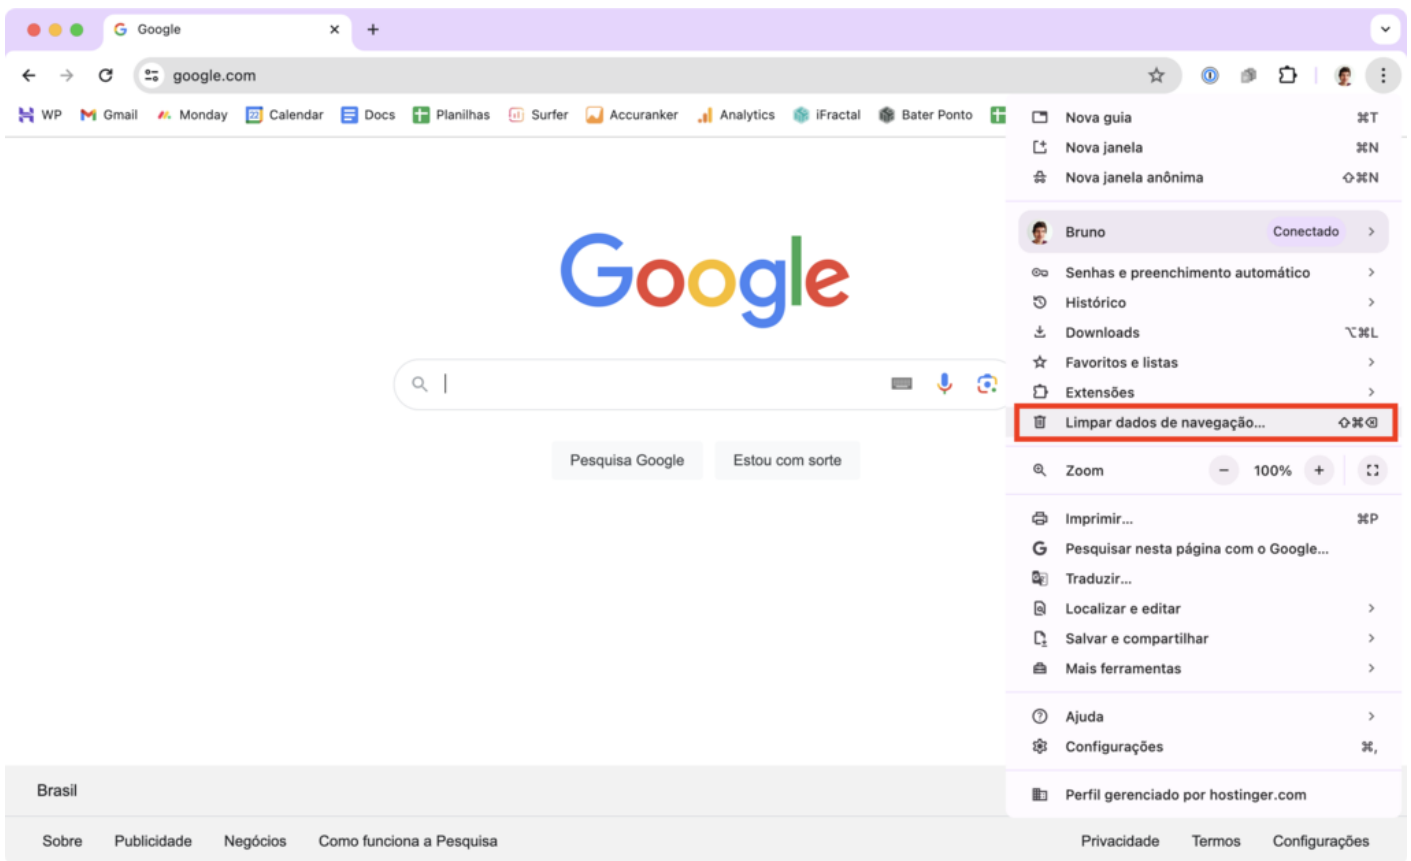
Google

google.com

WP Gmail Monday Calendar Docs Planilhas Surfer Accuranker Analytics iFractal Bater Ponto

Google

Pesquisa Google Estou com sorte

Nova guia ⌘T
Nova janela ⌘N
Nova janela anônima ⇧⌘N

Bruno Conectado

Senhas e preenchimento automático
Histórico
Downloads ⌥⌘L
Favoritos e listas
Extensões
Limpar dados de navegação... ⇧⌘⌫

Zoom − 100% +

Imprimir... ⌘P
Pesquisar nesta página com o Google...
Traduzir...
Localizar e editar
Salvar e compartilhar
Mais ferramentas

Ajuda
Configurações ⌘,

Perfil gerenciado por hostinger.com

Brasil

Sobre Publicidade Negócios Como funciona a Pesquisa

Privacidade Termos Configurações